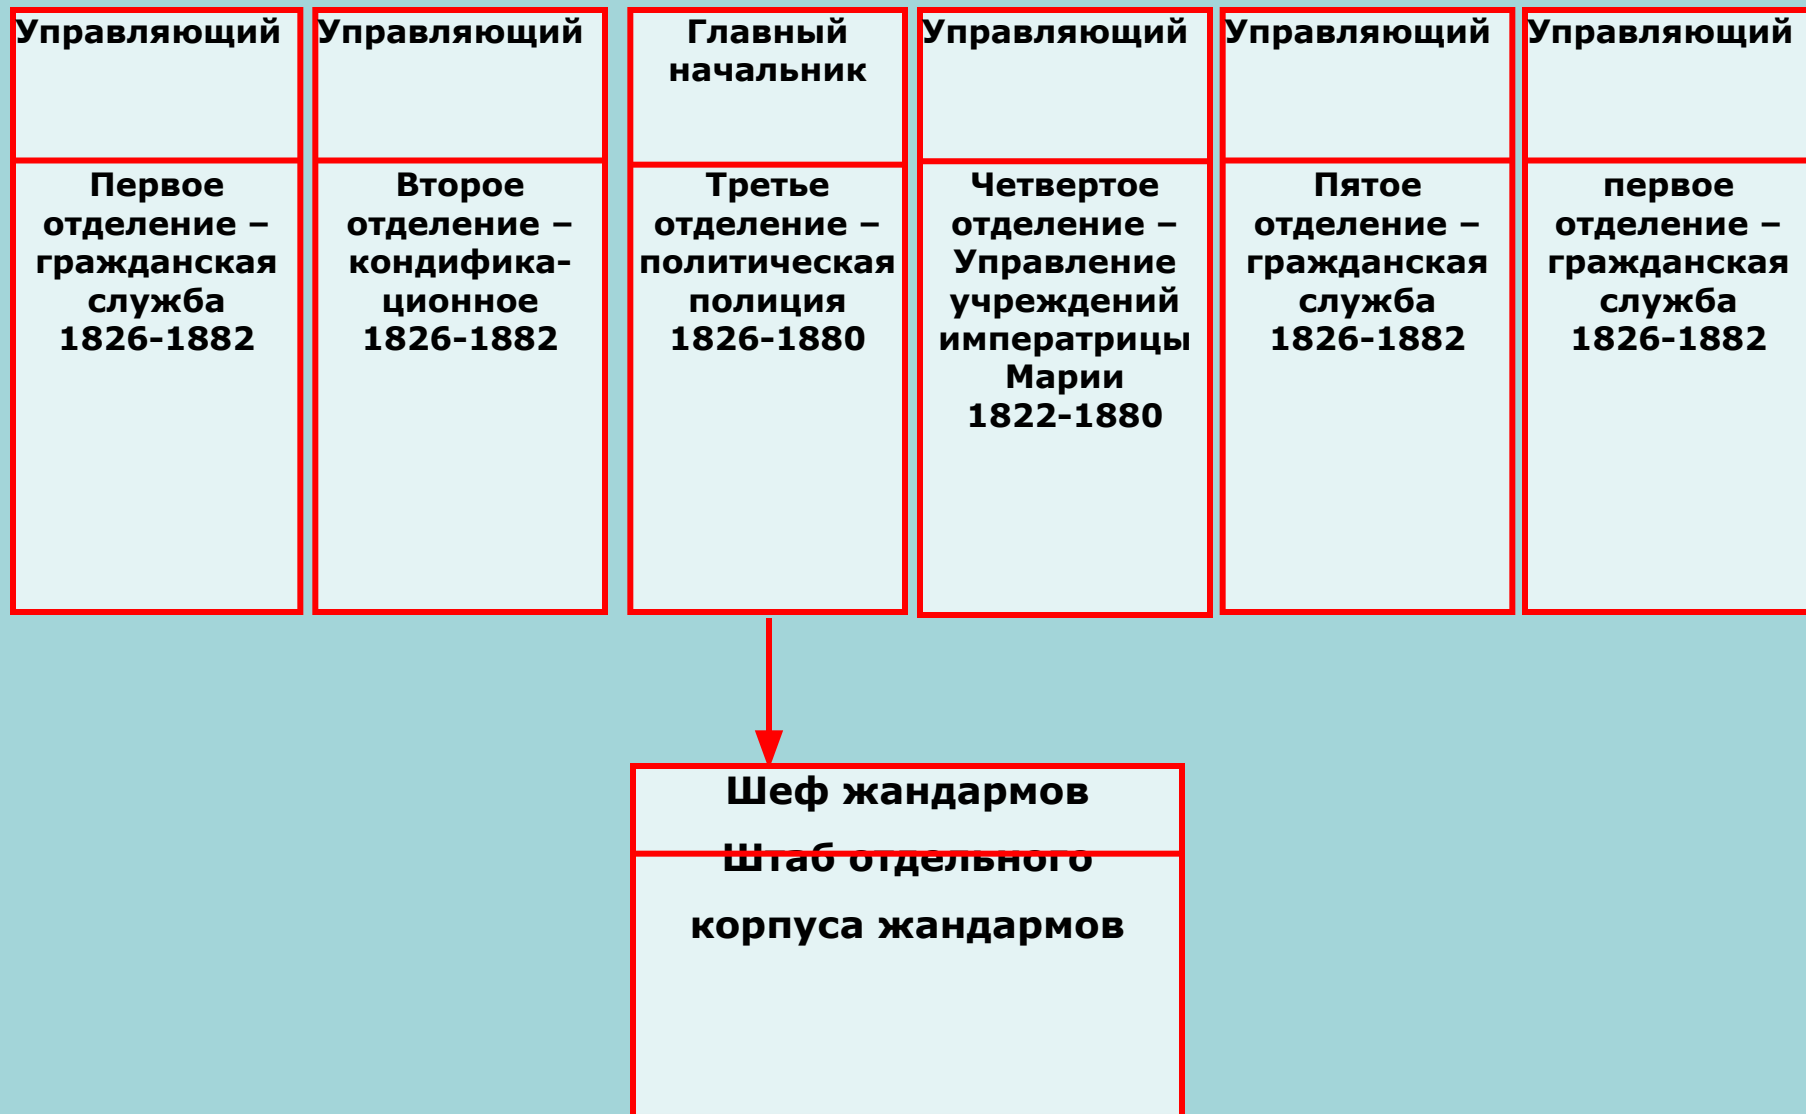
Управляющий

Первое отделение – гражданская служба 1826-1882

Управляющий

Второе отделение – кондификационное 1826-1882

Главный начальник

Третье отделение – политическая полиция 1826-1880

Управляющий

Четвертое отделение – Управление учреждений императрицы Марии 1822-1880

Управляющий

Пятое отделение – гражданская служба 1826-1882

Управляющий

первое отделение – гражданская служба 1826-1882

Шеф жандармов

Штаб отдельного корпуса жандармов